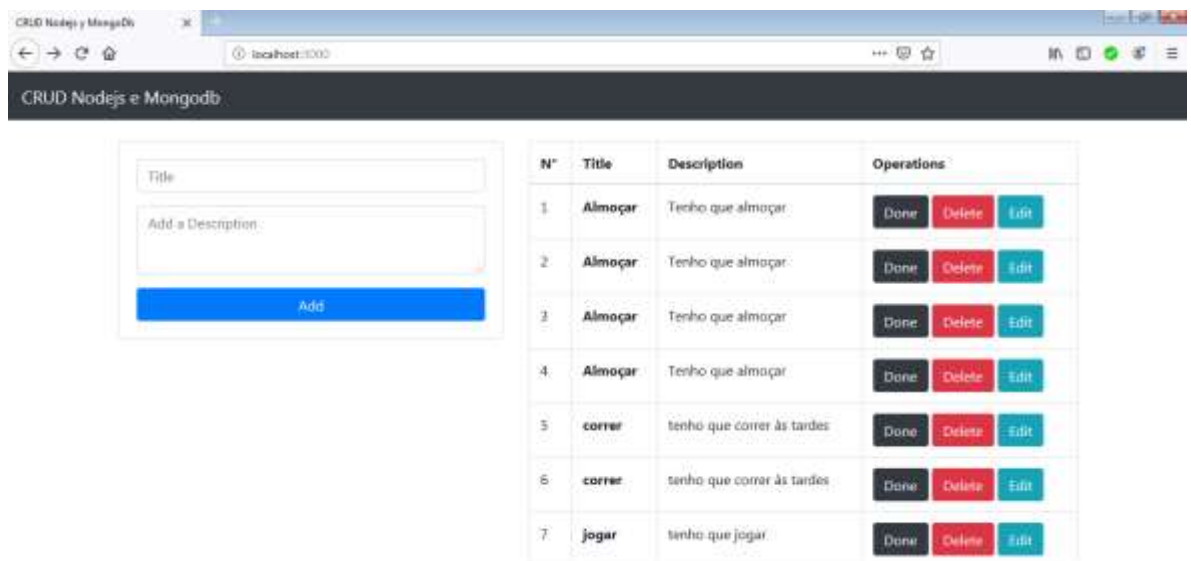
CRUD Nodejs y MongoDb ×

localhost:3000

CRUD Nodejs e Mongodb

Title

Add a Description

Add

| N° | Title | Description | Operations |
|---|---|---|---|
| 1 | Almoçar | Tenho que almoçar | Done Delete Edit |
| 2 | Almoçar | Tenho que almoçar | Done Delete Edit |
| 3 | Almoçar | Tenho que almoçar | Done Delete Edit |
| 4 | Almoçar | Tenho que almoçar | Done Delete Edit |
| 5 | correr | tenho que correr às tardes | Done Delete Edit |
| 6 | correr | tenho que correr às tardes | Done Delete Edit |
| 7 | jogar | tenho que jogar | Done Delete Edit |